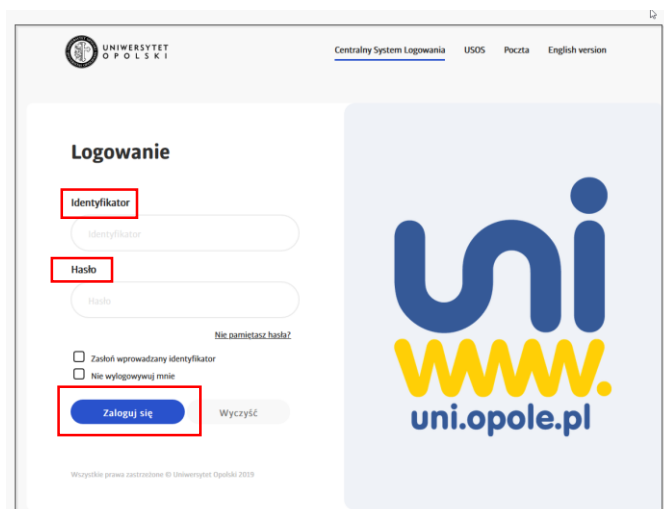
UNIWERSYTET OPOLSKI

Centralny System Logowania USOS Poczta English version

Logowanie

Identyfikator

Identyfikator

Hasło

Hasło

Nie pamiętasz hasła?

Zasłoń wprowadzany identyfikator

Nie wylogowywuj mnie

Zaloguj się

Wyczyść

Wszystkie prawa zastrzeżone © Uniwersytet Opolski 2019

uni

www.

uni.opole.pl